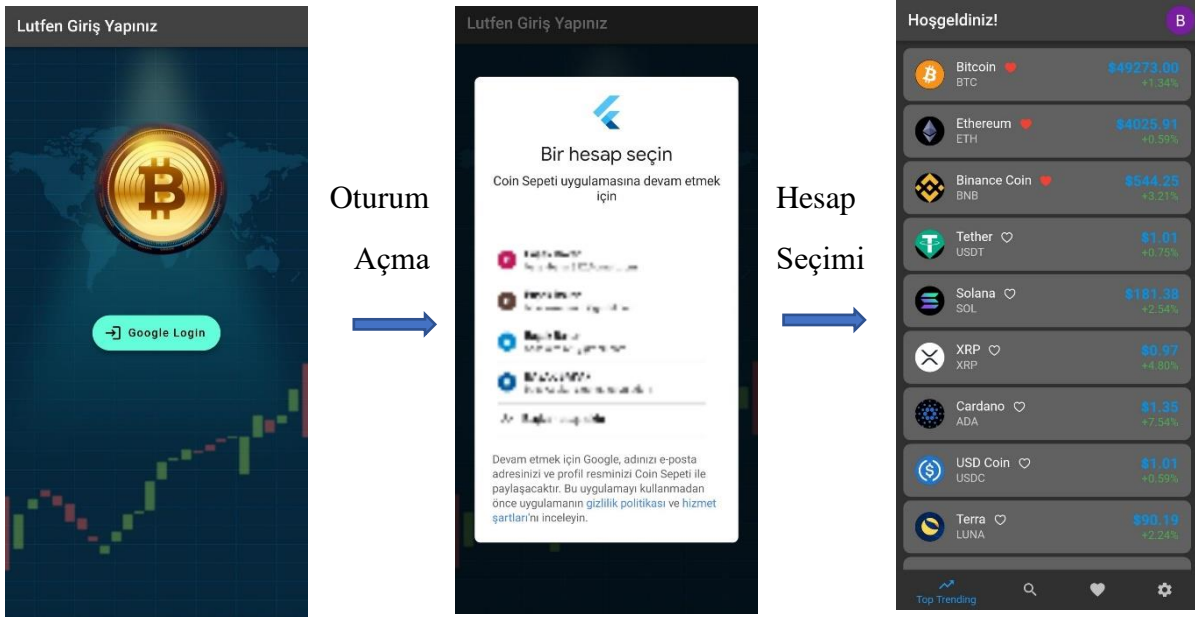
Lutfen Giriş Yapınız

Google Login

Oturum

Açma

Lutfen Giriş Yapınız

Bir hesap seçin

Coin Sepeti uygulamasına devam etmek için

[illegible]

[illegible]

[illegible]

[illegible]

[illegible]

Devam etmek için Google, adınızı e-posta adresinizi ve profil resminizi Coin Sepeti ile paylaşacaktır. Bu uygulamayı kullanmadan önce uygulamanın gizlilik politikası ve hizmet şartları'nı inceleyin.

Hesap

Seçimi

Hoşgeldiniz!

B

Bitcoin
BTC
$49273.00
+1.34%

Ethereum
ETH
$4025.91
+0.59%

Binance Coin
BNB
$544.25
+3.21%

Tether
USDT
$1.01
+0.75%

Solana
SOL
$181.38
+2.54%

XRP
XRP
$0.97
+4.80%

Cardano
ADA
$1.35
+7.54%

USD Coin
USDC
$1.01
+0.59%

Terra
LUNA
$90.19
+2.24%

Top Trending